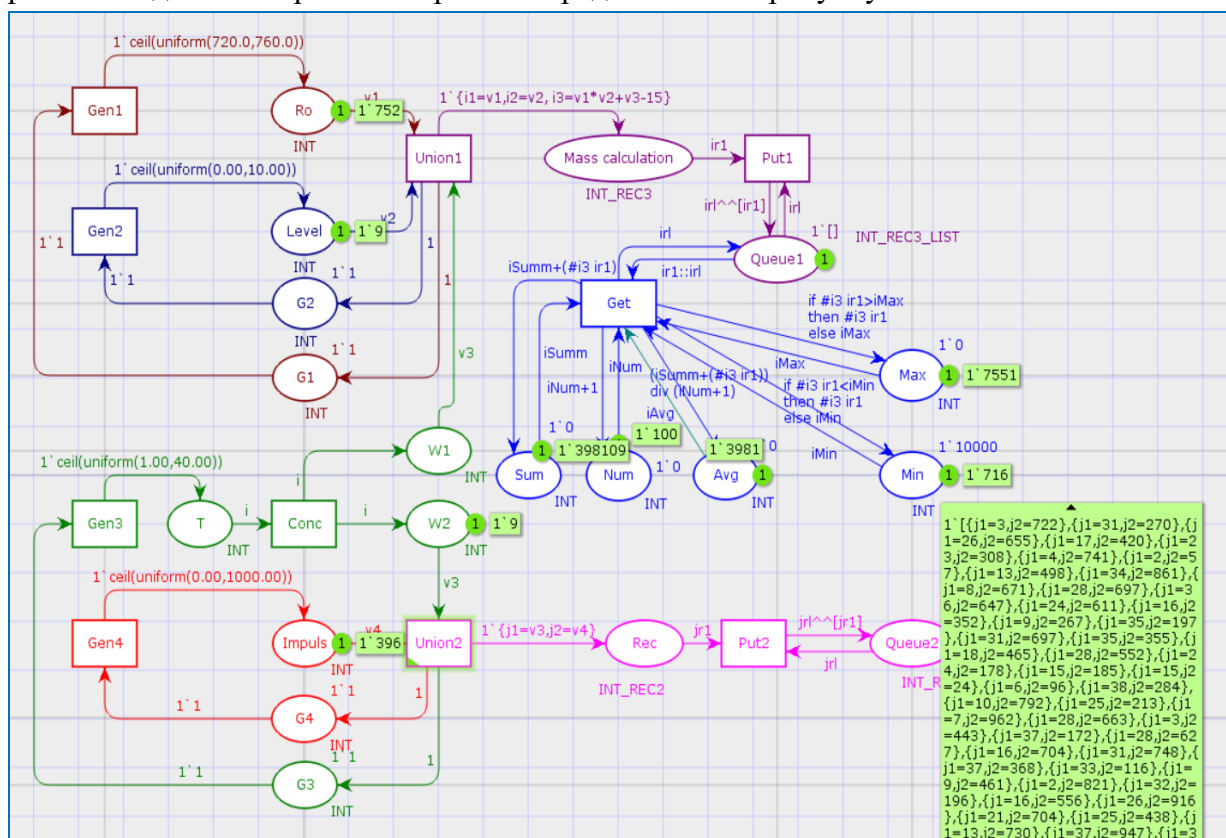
1`ceil(uniform(720.0,760.0))

Gen1

Ro
INT
1 1`752
v1

1`{i1=v1,i2=v2, i3=v1*v2+v3-15}

Union1

Mass calculation
INT_REC3

ir1

Put1

irl^^[ir1]
irl

1`[]
INT_REC3_LIST

Queue1
1

1`ceil(uniform(0.00,10.00))

Gen2

Level
INT
1 1`9
v2

1`1

1`1

1`1

1

G2
INT

1

irl
ir1::irl

iSumm+(#i3 ir1)

Get

if #i3 ir1>iMax
then #i3 ir1
else iMax

1`0

iSumm

iNum+1

iNum

(iSumm+(#i3 ir1))
div (iNum+1)

iAvg

iMax

Max
1 1`7551
INT

if #i3 ir1<iMin
then #i3 ir1
else iMin

1`1

G1
INT

v3

1`0
1 1`398109
1 1`100
1`0
1`3981
0

iMin

1`10000

Sum
INT

Num
INT

Avg
1
INT

Min
1 1`716
INT

1`ceil(uniform(1.00,40.00))

W1
INT

i

Gen3

T
INT

i

Conc

i

W2
1 1`9
INT

v3

1`ceil(uniform(0.00,1000.00))

Gen4

Impuls
INT
1 1`396
v4

Union2

1`{j1=v3,j2=v4}

Rec
INT_REC2

jr1

Put2

jrl^^[jr1]
jrl

Queue2
INT_R

1`1
1`1

G4
INT

1

1`1

1`1

G3
INT

1

1`[{j1=3,j2=722},{j1=31,j2=270},{j1=26,j2=655},{j1=17,j2=420},{j1=23,j2=308},{j1=4,j2=741},{j1=2,j2=57},{j1=13,j2=498},{j1=34,j2=861},{j1=8,j2=671},{j1=28,j2=697},{j1=36,j2=647},{j1=24,j2=611},{j1=16,j2=352},{j1=9,j2=267},{j1=35,j2=197},{j1=31,j2=697},{j1=35,j2=355},{j1=18,j2=465},{j1=28,j2=552},{j1=24,j2=178},{j1=15,j2=185},{j1=15,j2=24},{j1=6,j2=96},{j1=38,j2=284},{j1=10,j2=792},{j1=25,j2=213},{j1=7,j2=962},{j1=28,j2=663},{j1=3,j2=443},{j1=37,j2=172},{j1=28,j2=627},{j1=16,j2=704},{j1=31,j2=748},{j1=37,j2=368},{j1=33,j2=116},{j1=9,j2=461},{j1=2,j2=821},{j1=32,j2=196},{j1=16,j2=556},{j1=26,j2=916},{j1=21,j2=704},{j1=25,j2=438},{j1=13,j2=730},{j1=37,j2=947},{j1=3